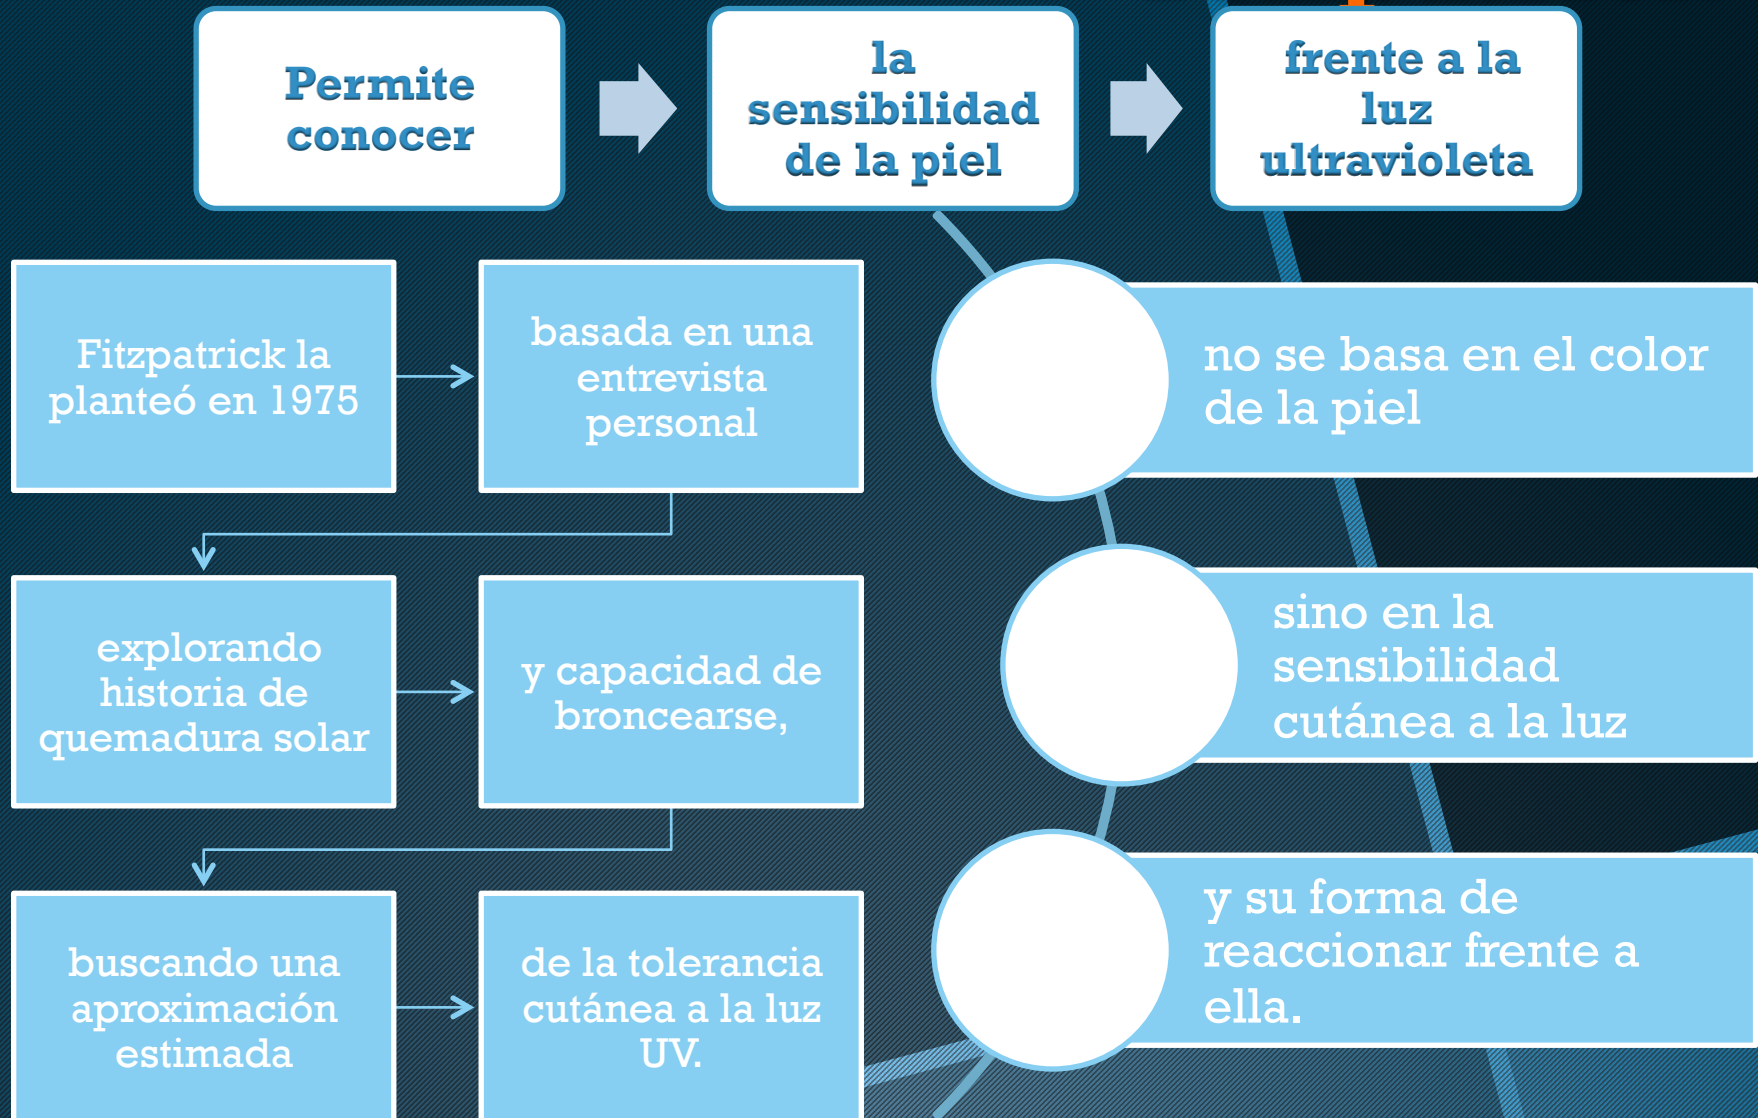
Permite conocer

la sensibilidad de la piel

frente a la luz ultravioleta

Fitzpatrick la planteó en 1975

basada en una entrevista personal

explorando historia de quemadura solar

y capacidad de broncearse,

buscando una aproximación estimada

de la tolerancia cutánea a la luz UV.

no se basa en el color de la piel

sino en la sensibilidad cutánea a la luz

y su forma de reaccionar frente a ella.